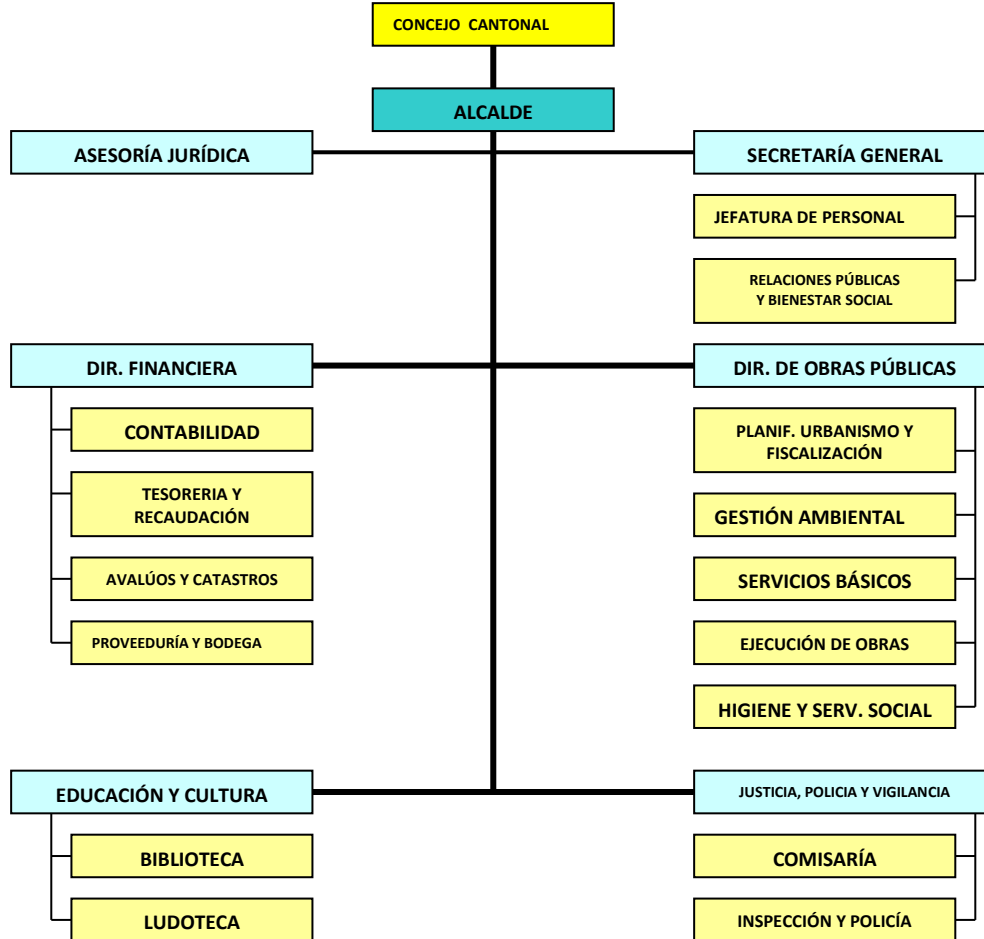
CONCEJO CANTONAL

ALCALDE

ASESORÍA JURÍDICA

SECRETARÍA GENERAL

JEFATURA DE PERSONAL

RELACIONES PÚBLICAS Y BIENESTAR SOCIAL

DIR. FINANCIERA

CONTABILIDAD

TESORERIA Y RECAUDACIÓN

AVALÚOS Y CATASTROS

PROVEEDURÍA Y BODEGA

DIR. DE OBRAS PÚBLICAS

PLANIF. URBANISMO Y FISCALIZACIÓN

GESTIÓN AMBIENTAL

SERVICIOS BÁSICOS

EJECUCIÓN DE OBRAS

HIGIENE Y SERV. SOCIAL

EDUCACIÓN Y CULTURA

BIBLIOTECA

LUDOTECA

JUSTICIA, POLICIA Y VIGILANCIA

COMISARÍA

INSPECCIÓN Y POLICÍA